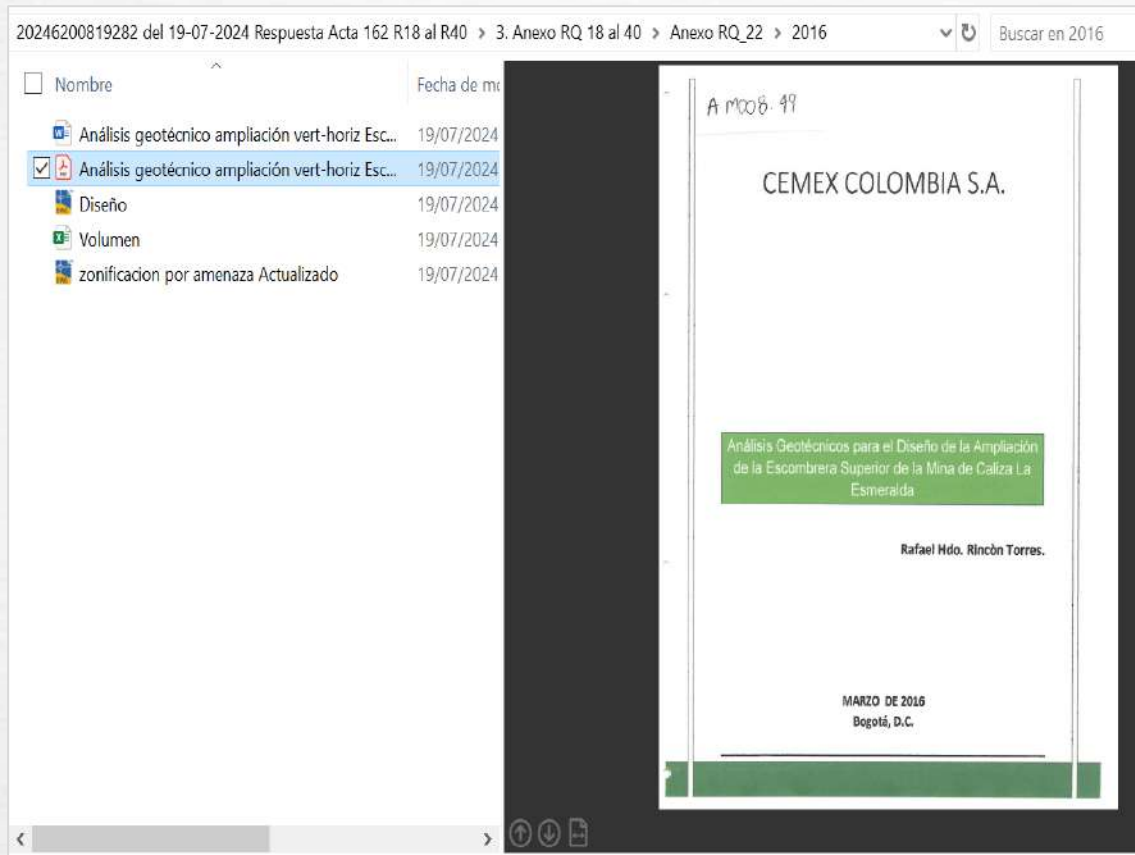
20246200819282 del 19-07-2024 Respuesta Acta 162 R18 al R40 > 3. Anexo RQ 18 al 40 > Anexo RQ_22 > 2016

Buscar en 2016

Nombre

Fecha de mo

Análisis geotécnico ampliación vert-horiz Esc... 19/07/2024

Análisis geotécnico ampliación vert-horiz Esc... 19/07/2024

Diseño 19/07/2024

Volumen 19/07/2024

zonificacion por amenaza Actualizado 19/07/2024

A M008. 99

CEMEX COLOMBIA S.A.

Análisis Geotécnicos para el Diseño de la Ampliación de la Escombrera Superior de la Mina de Caliza La Esmeralda

Rafael Hdo. Rincòn Torres.

MARZO DE 2016
Bogotá, D.C.